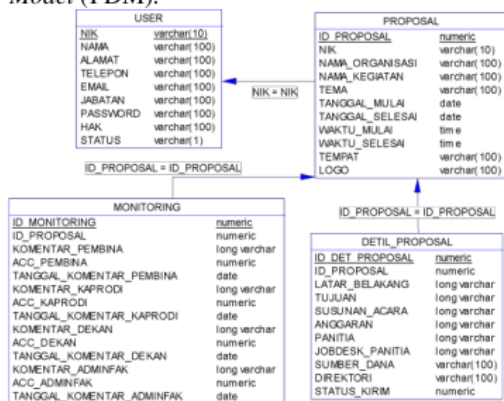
Model (PDM).

USER

| NIK | varchar(10) |
|---|---|
| NAMA | varchar(100) |
| ALAMAT | varchar(100) |
| TELEPON | varchar(100) |
| EMAIL | varchar(100) |
| JABATAN | varchar(100) |
| PASSWORD | varchar(100) |
| HAK | varchar(100) |
| STATUS | varchar(1) |

NIK = NIK

PROPOSAL

| ID_PROPOSAL | numeric |
|---|---|
| NIK | varchar(10) |
| NAMA_ORGANISASI | varchar(100) |
| NAMA_KEGIATAN | varchar(100) |
| TEMA | varchar(100) |
| TANGGAL_MULAI | date |
| TANGGAL_SELESAI | date |
| WAKTU_MULAI | time |
| WAKTU_SELESAI | time |
| TEMPAT | varchar(100) |
| LOGO | varchar(100) |

ID_PROPOSAL = ID_PROPOSAL

ID_PROPOSAL = ID_PROPOSAL

MONITORING

| ID_MONITORING | numeric |
|---|---|
| ID_PROPOSAL | numeric |
| KOMENTAR_PEMBINA | long varchar |
| ACC_PEMBINA | numeric |
| TANGGAL_KOMENTAR_PEMBINA | date |
| KOMENTAR_KAPRODI | long varchar |
| ACC_KAPRODI | numeric |
| TANGGAL_KOMENTAR_KAPRODI | date |
| KOMENTAR_DEKAN | long varchar |
| ACC_DEKAN | numeric |
| TANGGAL_KOMENTAR_DEKAN | date |
| KOMENTAR_ADMINFAK | long varchar |
| ACC_ADMINFAK | numeric |
| TANGGAL_KOMENTAR_ADMINFAK | date |

DETIL_PROPOSAL

| ID_DET_PROPOSAL | numeric |
|---|---|
| ID_PROPOSAL | numeric |
| LATAR_BELAKANG | long varchar |
| TUJUAN | long varchar |
| SUSUNAN_ACARA | long varchar |
| ANGGARAN | long varchar |
| PANITIA | long varchar |
| JOBDESK_PANITIA | long varchar |
| SUMBER_DANA | varchar(100) |
| DIREKTORI | varchar(100) |
| STATUS_KIRIM | numeric |